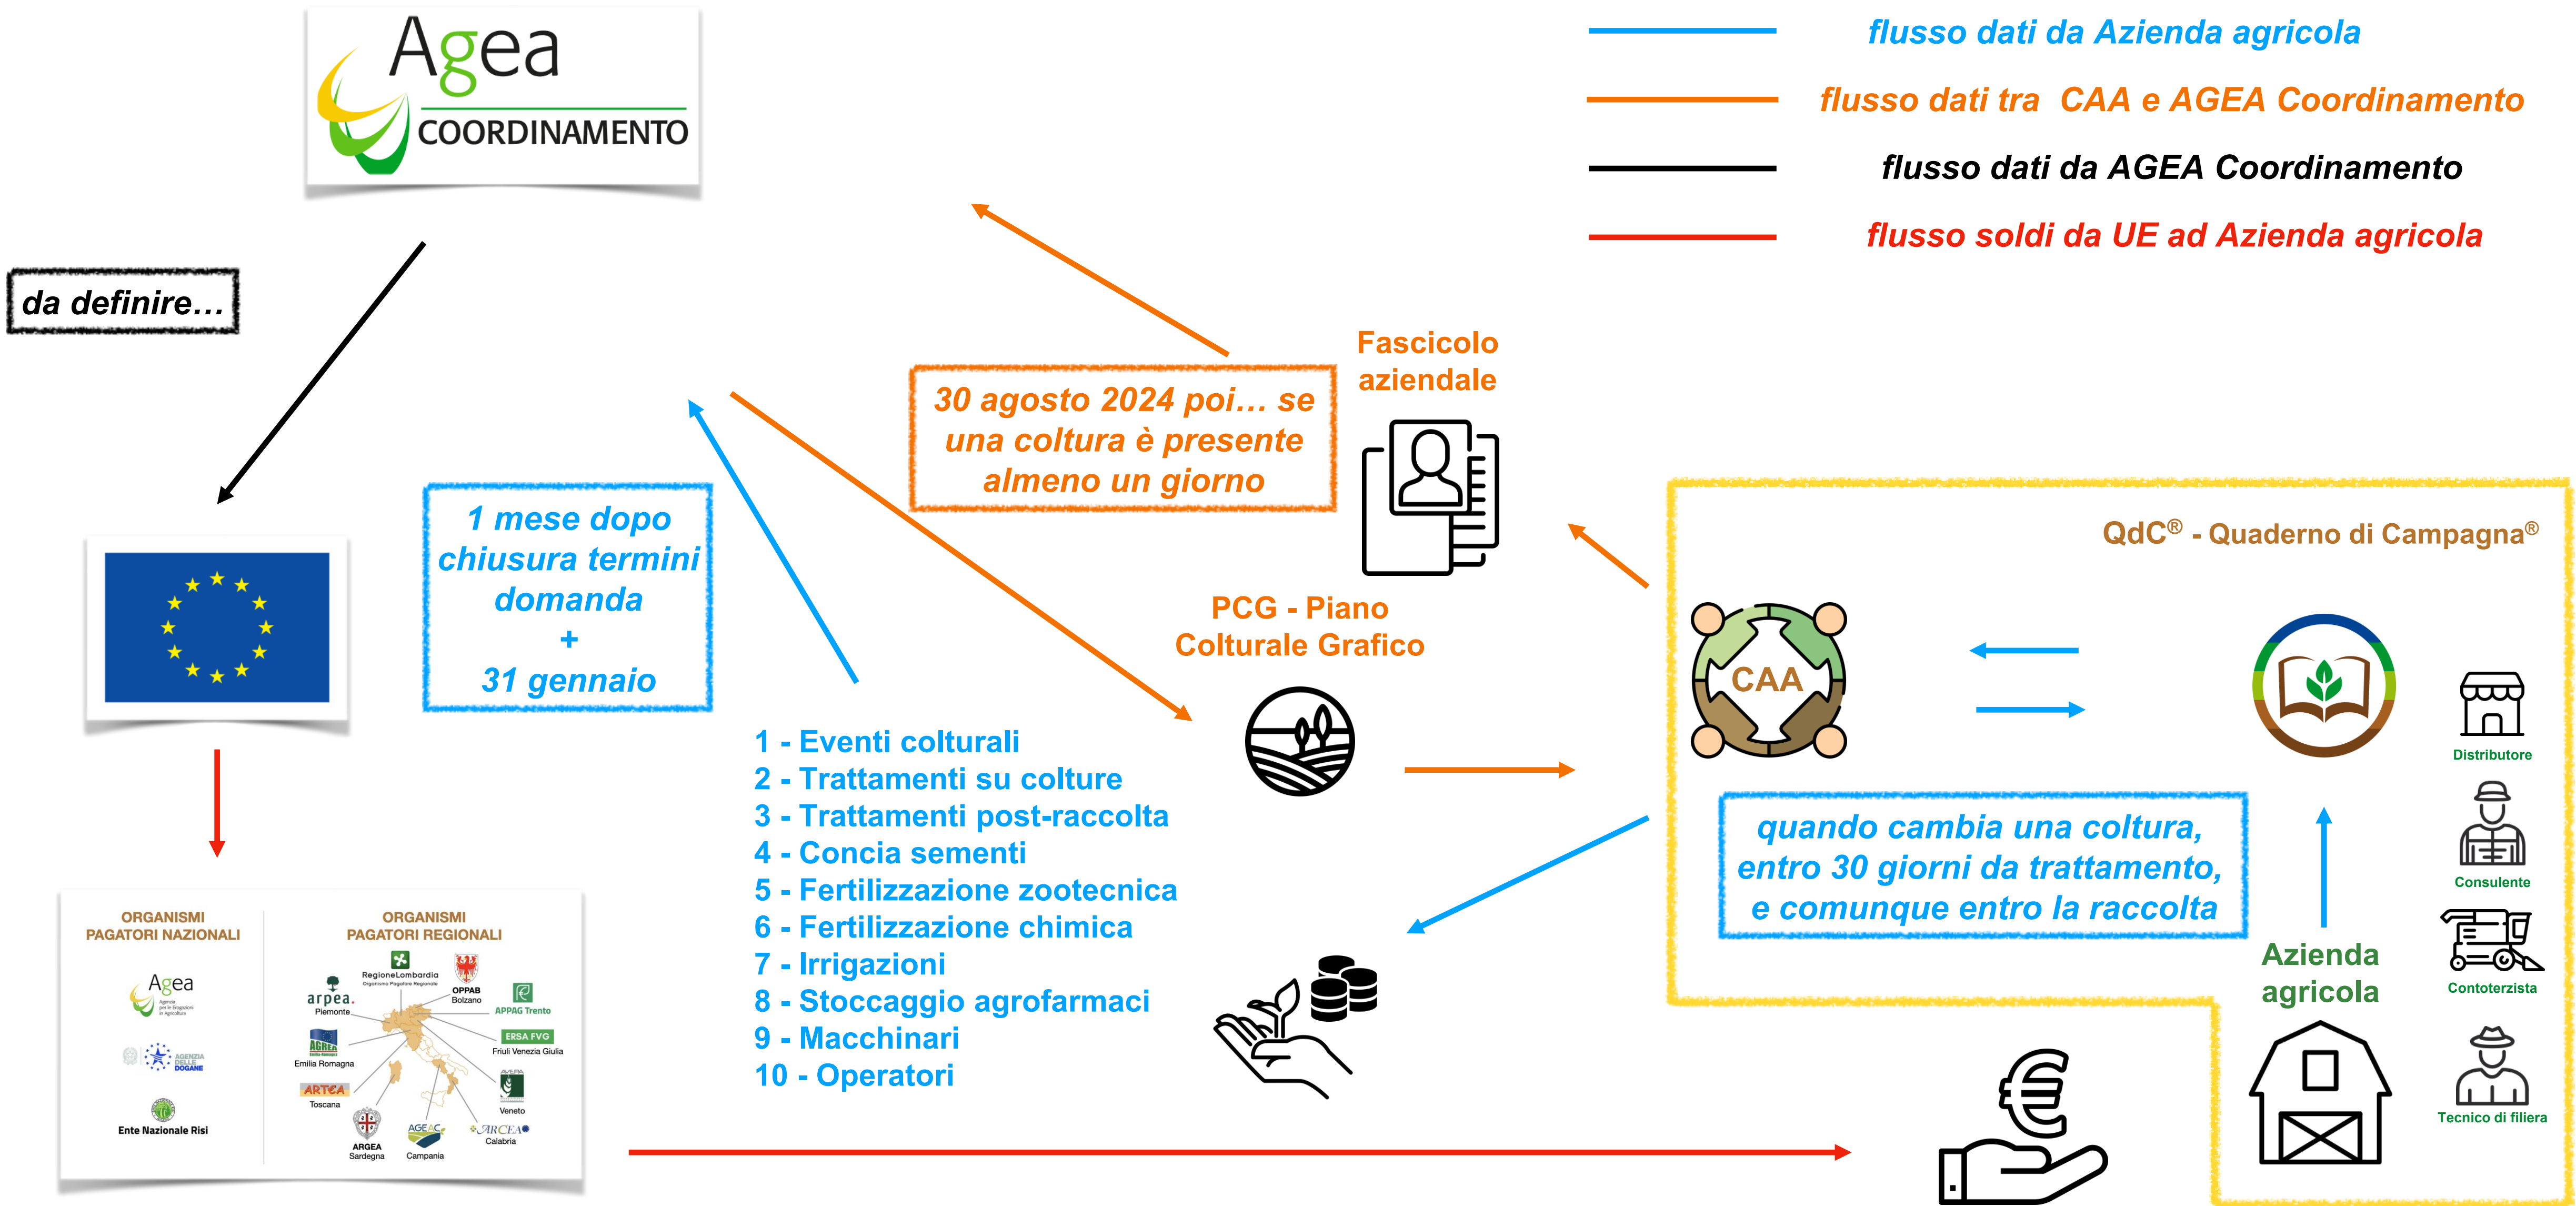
Agea
COORDINAMENTO

flusso dati da Azienda agricola
flusso dati tra CAA e AGEA Coordinamento
flusso dati da AGEA Coordinamento
flusso soldi da UE ad Azienda agricola

da definire…

Fascicolo aziendale

30 agosto 2024 poi… se una coltura è presente almeno un giorno

1 mese dopo chiusura termini domanda
+
31 gennaio

PCG - Piano Colturale Grafico

QdC® - Quaderno di Campagna®

CAA

quando cambia una coltura, entro 30 giorni da trattamento, e comunque entro la raccolta

Distributore
Consulente
Contoterzista
Tecnico di filiera

Azienda agricola

1 - Eventi colturali
2 - Trattamenti su colture
3 - Trattamenti post-raccolta
4 - Concia sementi
5 - Fertilizzazione zootecnica
6 - Fertilizzazione chimica
7 - Irrigazioni
8 - Stoccaggio agrofarmaci
9 - Macchinari
10 - Operatori

ORGANISMI PAGATORI NAZIONALI
Agea
AGENZIA DELLE DOGANE
Ente Nazionale Risi

ORGANISMI PAGATORI REGIONALI
RegioneLombardia
OPPAB Bolzano
arpea Piemonte
APPAG Trento
ERSA FVG Friuli Venezia Giulia
AGREA Emilia Romagna
ARTEA Toscana
AVEPA Veneto
ARGEA Sardegna
AGEA C Campania
ARCEA Calabria